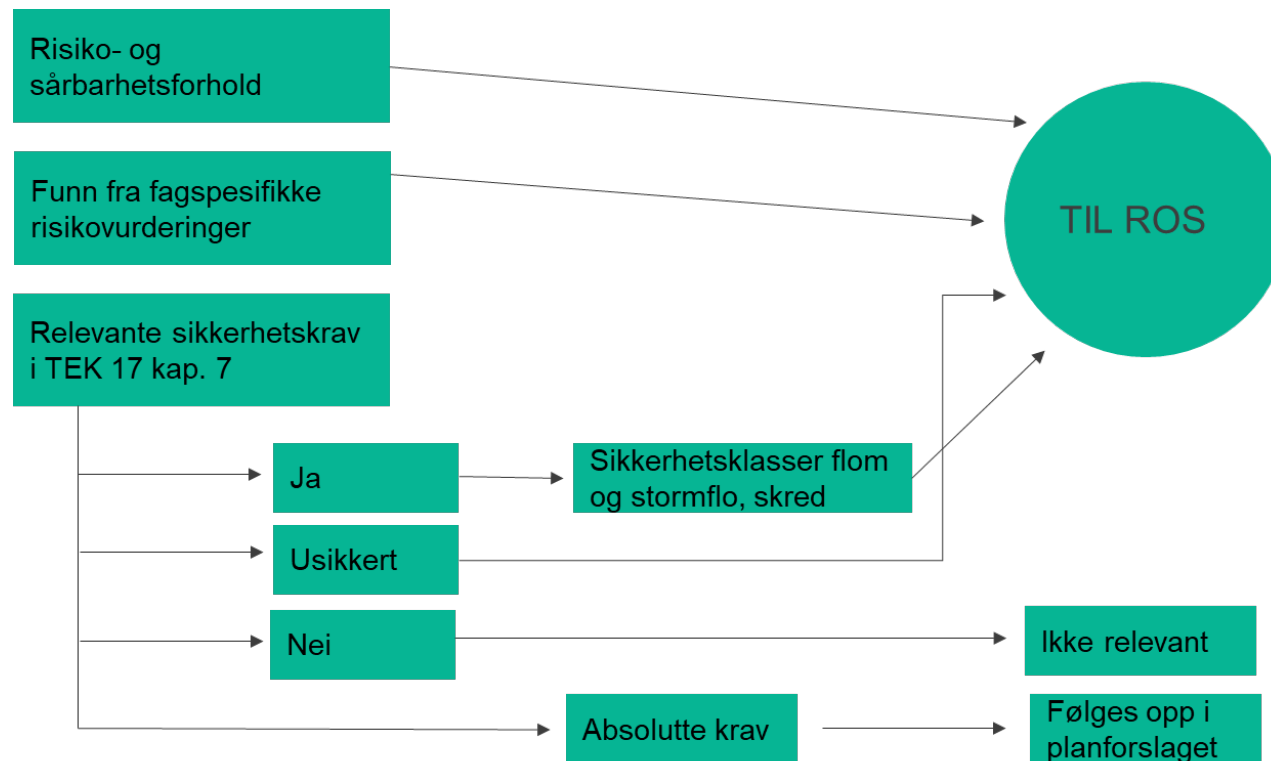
Risiko- og sårbarhetsforhold

Funn fra fagspesifikke risikovurderinger

Relevante sikkerhetskrav i TEK 17 kap. 7

TIL ROS

Ja

Sikkerhetsklasser flom og stormflo, skred

Usikkert

Nei

Ikke relevant

Absolutte krav

Følges opp i planforslaget